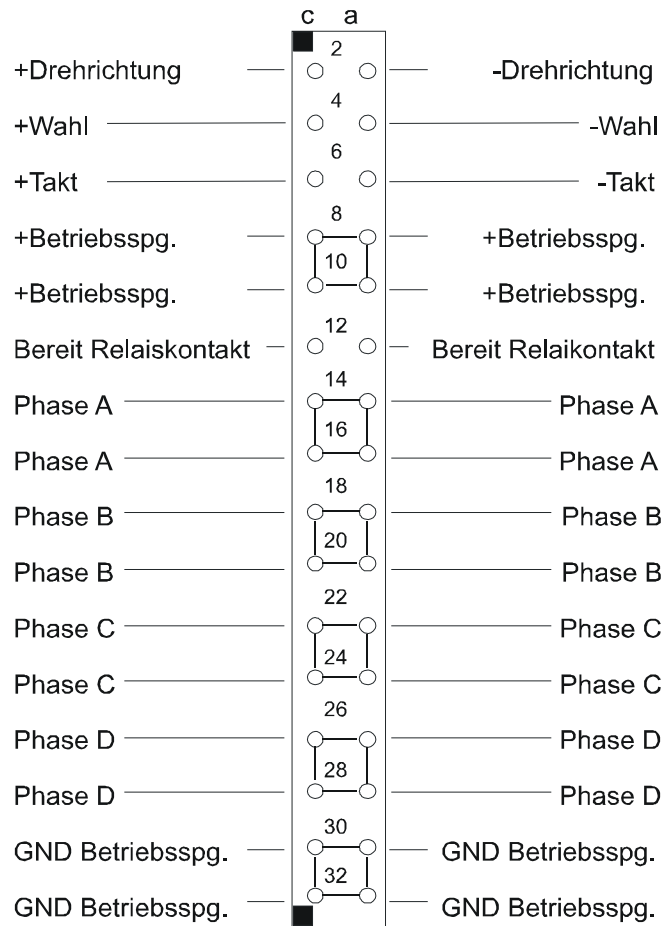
c a

2
+Drehrichtung -Drehrichtung
4
+Wahl -Wahl
6
+Takt -Takt
8
+Betriebsspg. +Betriebsspg.
10
+Betriebsspg. +Betriebsspg.
12
Bereit Relaiskontakt Bereit Relaikontakt
14
Phase A Phase A
16
Phase A Phase A
18
Phase B Phase B
20
Phase B Phase B
22
Phase C Phase C
24
Phase C Phase C
26
Phase D Phase D
28
Phase D Phase D
30
GND Betriebsspg. GND Betriebsspg.
32
GND Betriebsspg. GND Betriebsspg.